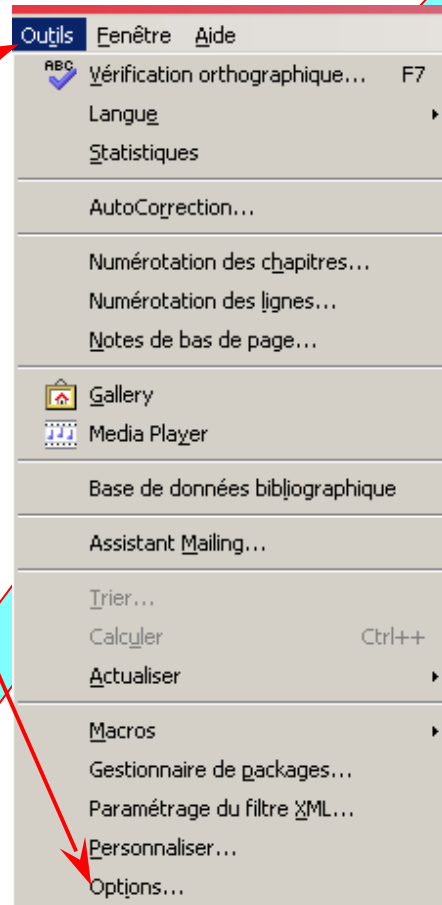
Outils Fenêtre Aide

ABC Vérification orthographique... F7
Langue
Statistiques

AutoCorrection...

Numérotation des chapitres...
Numérotation des lignes...
Notes de bas de page...

Gallery
Media Player

Base de données bibliographique

Assistant Mailing...

Trier...
Calculer Ctrl++
Actualiser

Macros
Gestionnaire de packages...
Paramétrage du filtre XML...
Personnaliser...
Options...